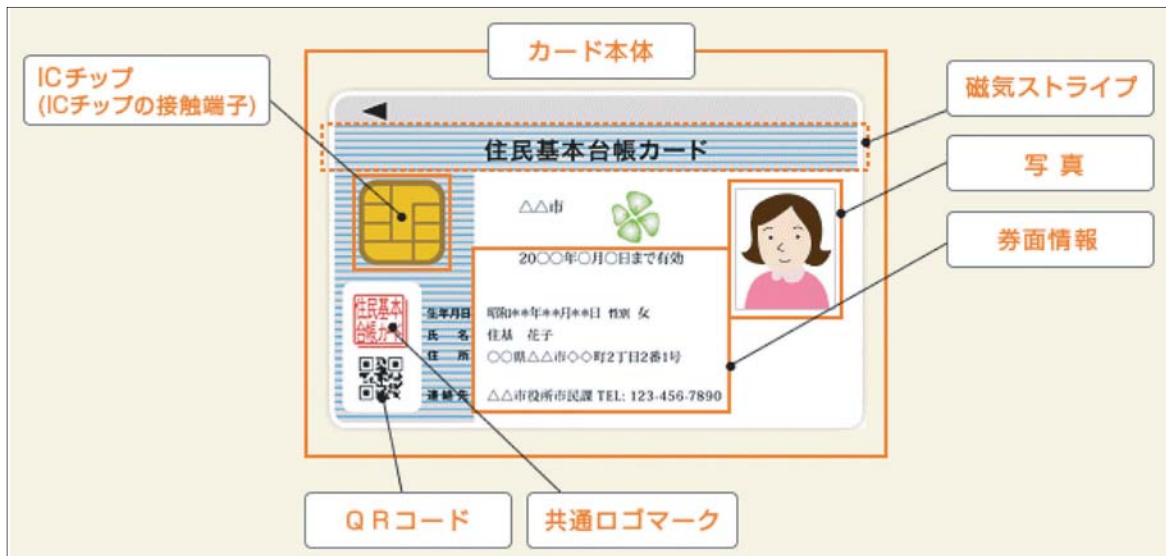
カード本体

ICチップ
(ICチップの接触端子)

磁気ストライプ

住民基本台帳カード

写 真

△△市

券面情報

20○○年○月○日まで有効

住民基本台帳カード

生年月日
氏 名
住 所
連絡先

昭和＊＊年＊＊月＊＊日 性別 女
住基 花子
○○県△△市○○町2丁目2番1号

△△市役所市民課 TEL: 123-456-7890

QRコード

共通ロゴマーク